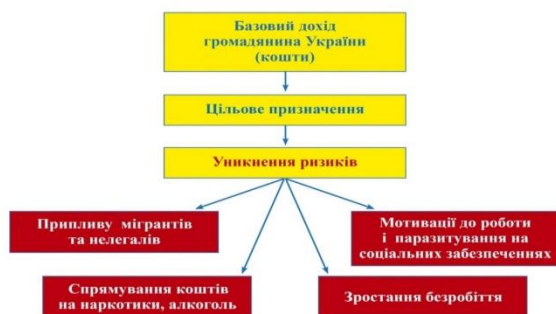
Базовий дохід громадянина України (кошти)

Цільове призначення

Уникнення ризиків

Припливу мігрантів та нелегалів

Мотивації до роботи і паразитування на соціальних забезпеченнях

Спрямування коштів на наркотики, алкоголь

Зростання безробіття